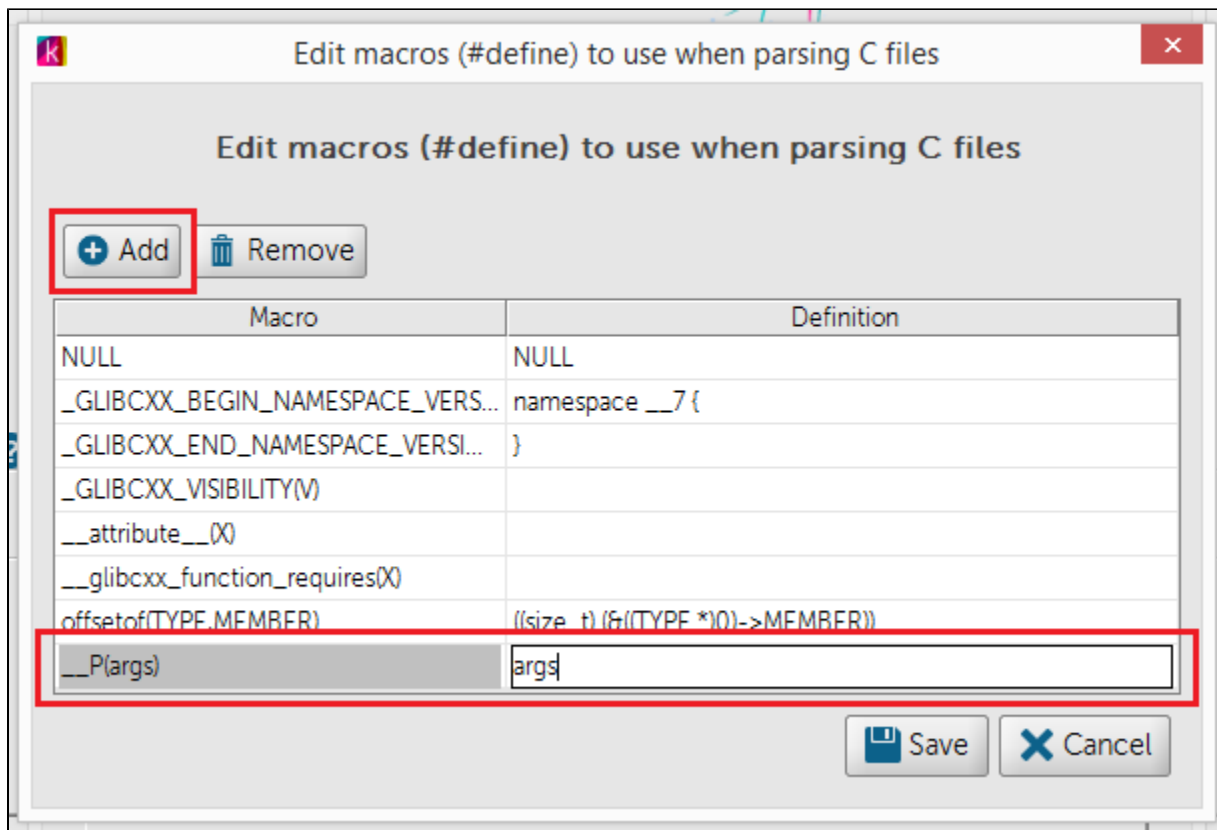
Edit macros (#define) to use when parsing C files

Edit macros (#define) to use when parsing C files

Add Remove

| Macro | Definition |
|---|---|
| NULL | NULL |
| _GLIBCXX_BEGIN_NAMESPACE_VERS... | namespace __7 { |
| _GLIBCXX_END_NAMESPACE_VERSI... | } |
| _GLIBCXX_VISIBILITY(V) | |
| __attribute__(X) | |
| __glibcxx_function_requires(X) | |
| offsetof(TYPE,MEMBER) | ((size_t) (&((TYPE *)0)->MEMBER)) |
| __P(args) | args |

Save Cancel